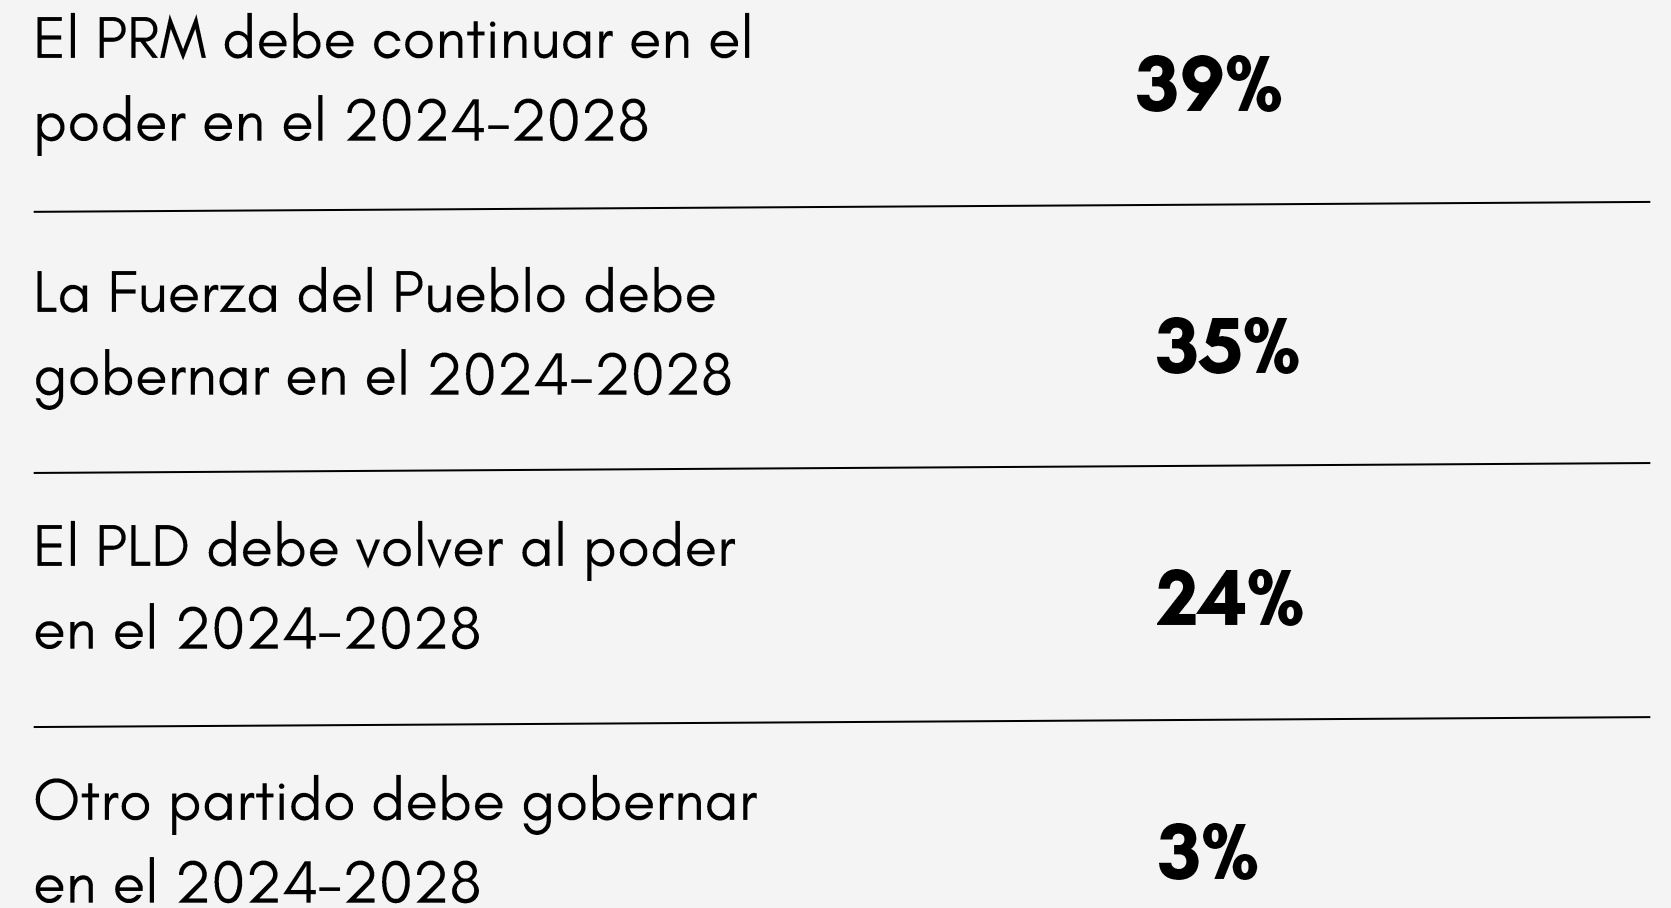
| | |
|---|---|
| El PRM debe continuar en el poder en el 2024-2028 | **39%** |
| La Fuerza del Pueblo debe gobernar en el 2024-2028 | **35%** |
| El PLD debe volver al poder en el 2024-2028 | **24%** |
| Otro partido debe gobernar en el 2024-2028 | **3%** |